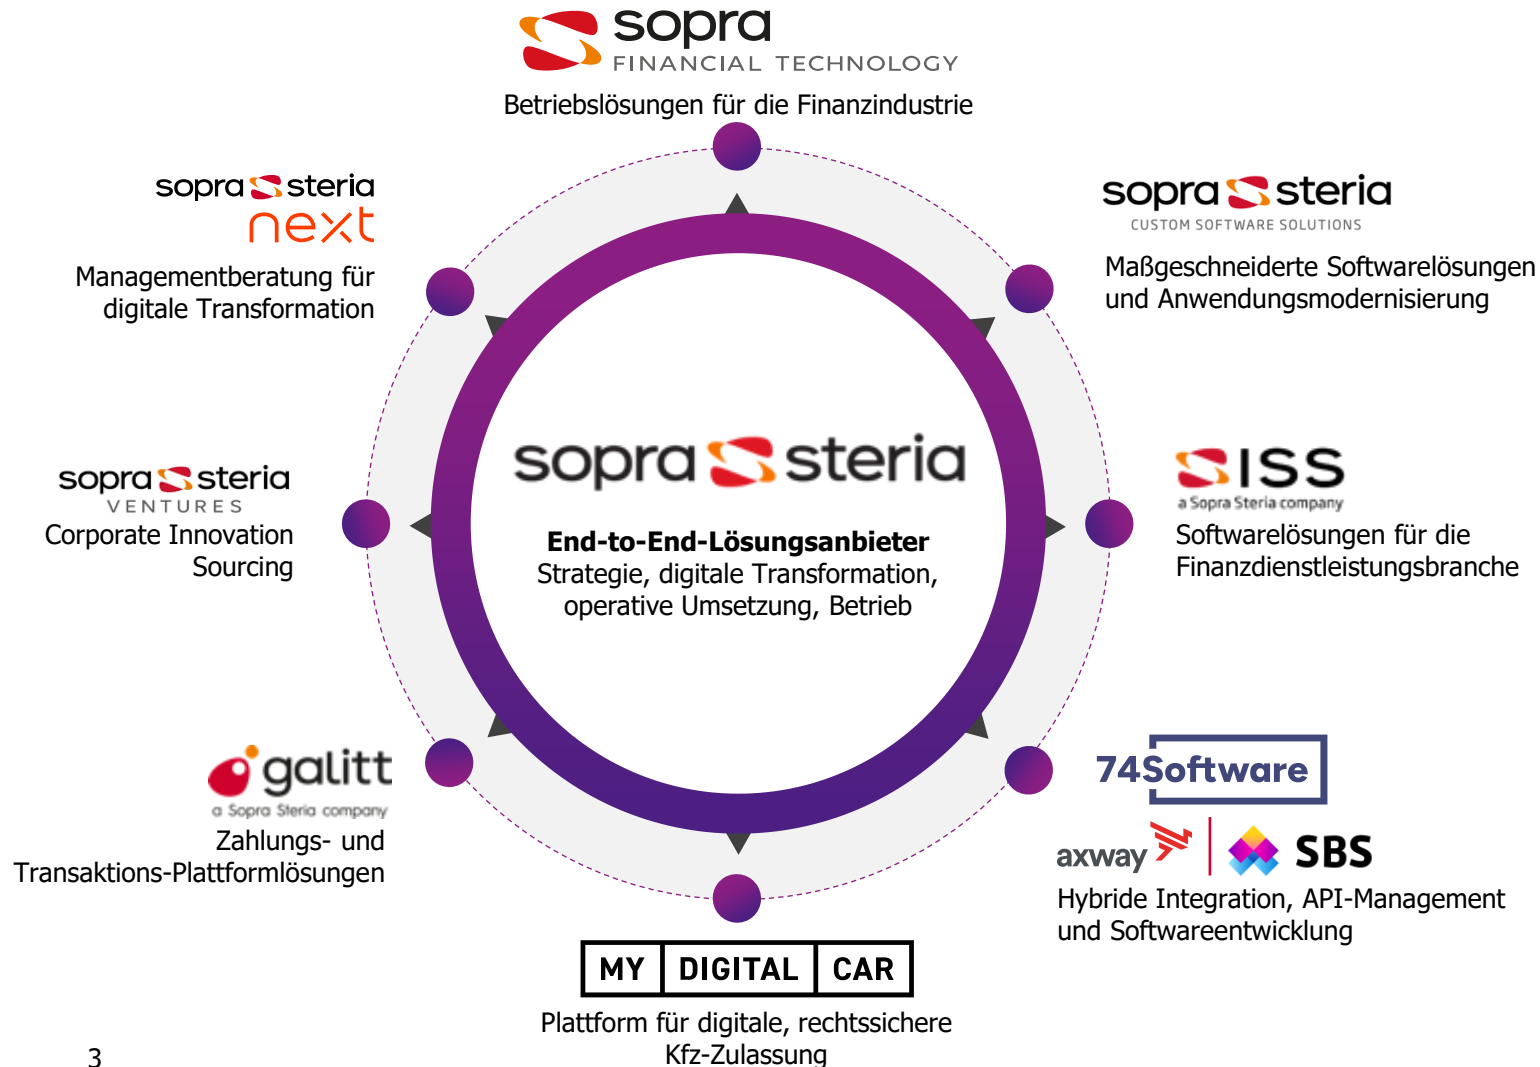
sopra
FINANCIAL TECHNOLOGY
Betriebslösungen für die Finanzindustrie

sopra steria
next
Managementberatung für digitale Transformation

sopra steria
CUSTOM SOFTWARE SOLUTIONS
Maßgeschneiderte Softwarelösungen und Anwendungsmodernisierung

sopra steria
VENTURES
Corporate Innovation Sourcing

sopra steria
End-to-End-Lösungsanbieter
Strategie, digitale Transformation, operative Umsetzung, Betrieb

SISS
a Sopra Steria company
Softwarelösungen für die Finanzdienstleistungsbranche

galitt
a Sopra Steria company
Zahlungs- und Transaktions-Plattformlösungen

74Software
axway SBS
Hybride Integration, API-Management und Softwareentwicklung

MY DIGITAL CAR
Plattform für digitale, rechtssichere Kfz-Zulassung

3